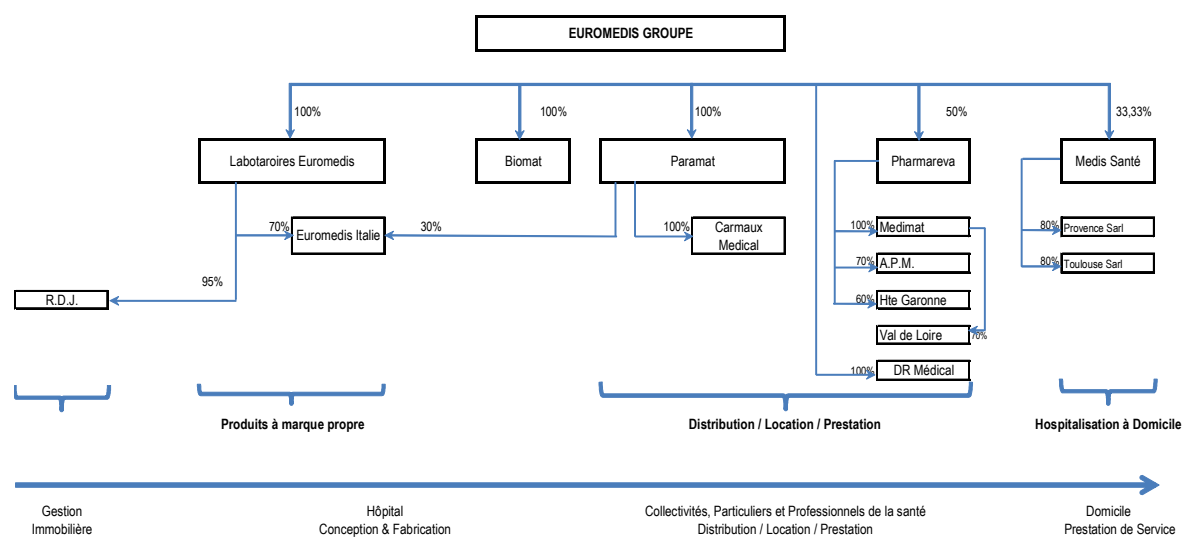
EUROMEDIS GROUPE

100%

100%

100%

50%

33,33%

Labotaroires Euromedis

Biomat

Paramat

Pharmareva

Medis Santé

70%

Euromedis Italie

30%

100%

Carmaux Medical

100%

Medimat

80%

Provence Sarl

70%

A.P.M.

80%

Toulouse Sarl

95%

R.D.J.

60%

Hte Garonne

Val de Loire

70%

100%

DR Médical

Produits à marque propre

Distribution / Location / Prestation

Hospitalisation à Domicile

Gestion Immobilière

Hôpital Conception & Fabrication

Collectivités, Particuliers et Professionnels de la santé Distribution / Location / Prestation

Domicile Prestation de Service